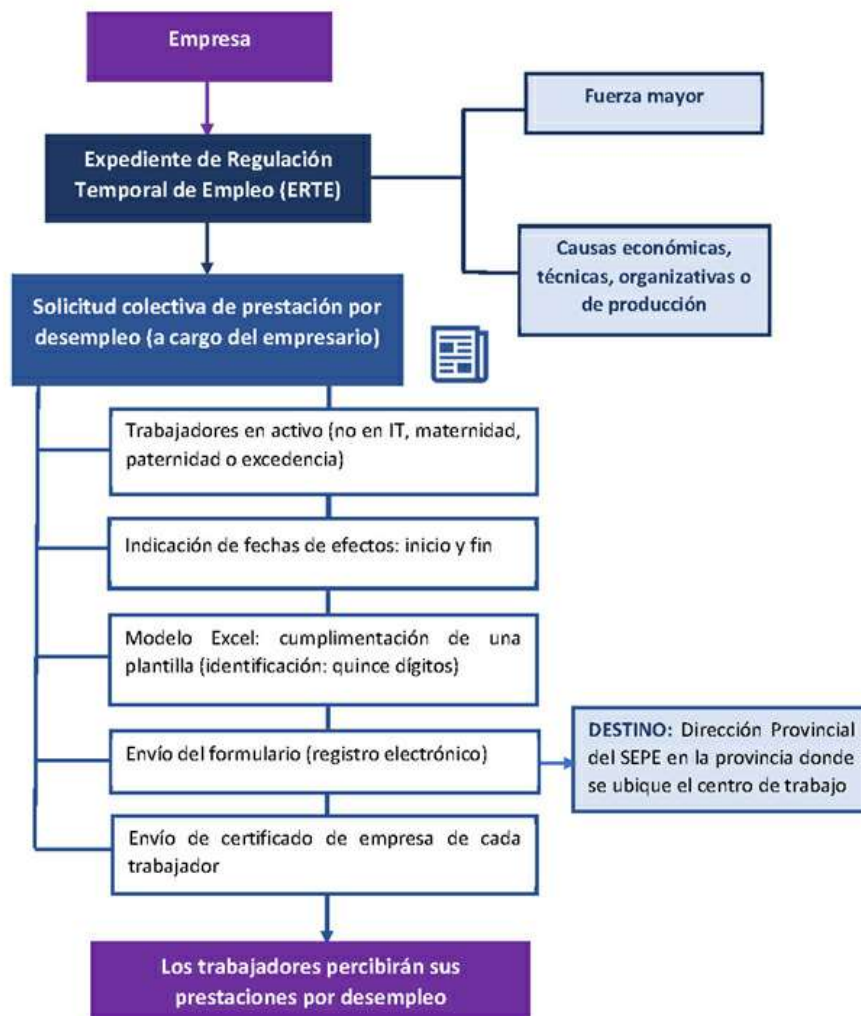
Empresa

Expediente de Regulación Temporal de Empleo (ERTE)

Fuerza mayor

Causas económicas, técnicas, organizativas o de producción

Solicitud colectiva de prestación por desempleo (a cargo del empresario)

Trabajadores en activo (no en IT, maternidad, paternidad o excedencia)

Indicación de fechas de efectos: inicio y fin

Modelo Excel: cumplimentación de una plantilla (identificación: quince dígitos)

Envío del formulario (registro electrónico)

DESTINO: Dirección Provincial del SEPE en la provincia donde se ubique el centro de trabajo

Envío de certificado de empresa de cada trabajador

Los trabajadores percibirán sus prestaciones por desempleo